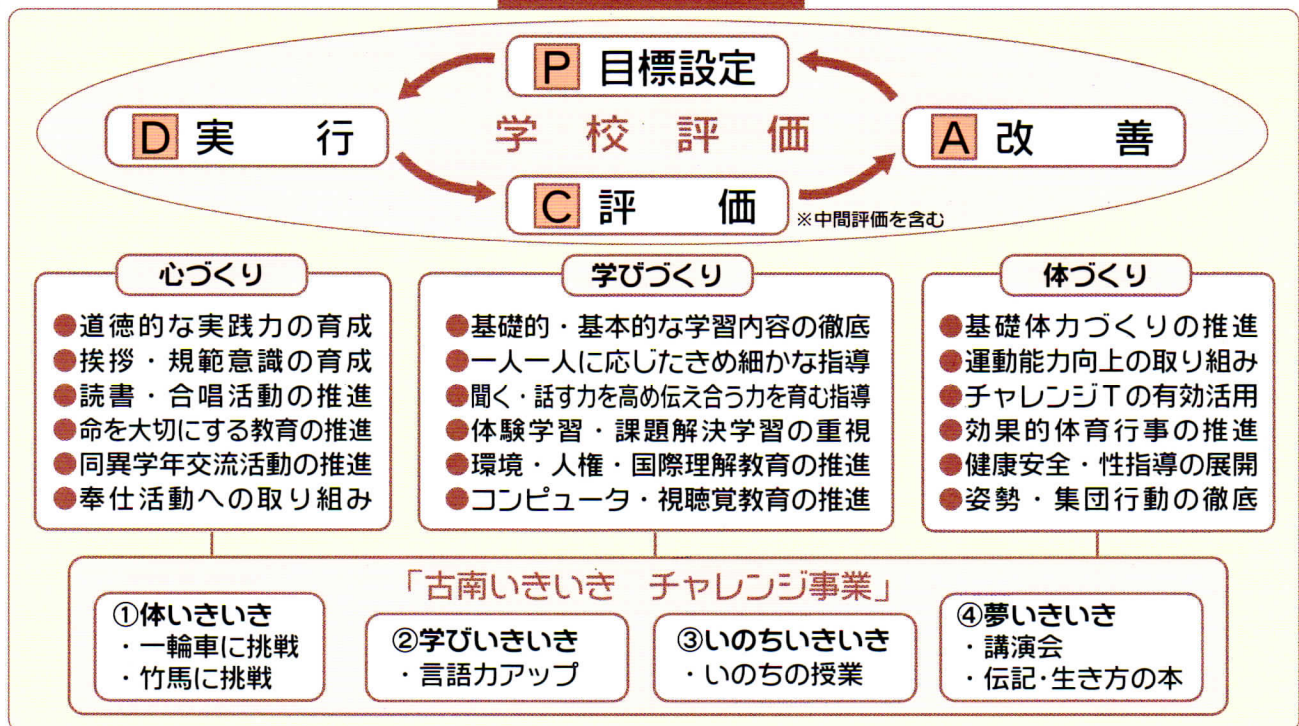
P 目標設定

D 実　行

学校評価

A 改　善

C 評　価

※中間評価を含む

心づくり
●道徳的な実践力の育成
●挨拶・規範意識の育成
●読書・合唱活動の推進
●命を大切にする教育の推進
●同異学年交流活動の推進
●奉仕活動への取り組み

学びづくり
●基礎的・基本的な学習内容の徹底
●一人一人に応じたきめ細かな指導
●聞く・話す力を高め伝え合う力を育む指導
●体験学習・課題解決学習の重視
●環境・人権・国際理解教育の推進
●コンピュータ・視聴覚教育の推進

体づくり
●基礎体力づくりの推進
●運動能力向上の取り組み
●チャレンジTの有効活用
●効果的体育行事の推進
●健康安全・性指導の展開
●姿勢・集団行動の徹底

「古南いきいき　チャレンジ事業」

①体いきいき
・一輪車に挑戦
・竹馬に挑戦

②学びいきいき
・言語力アップ

③いのちいきいき
・いのちの授業

④夢いきいき
・講演会
・伝記・生き方の本